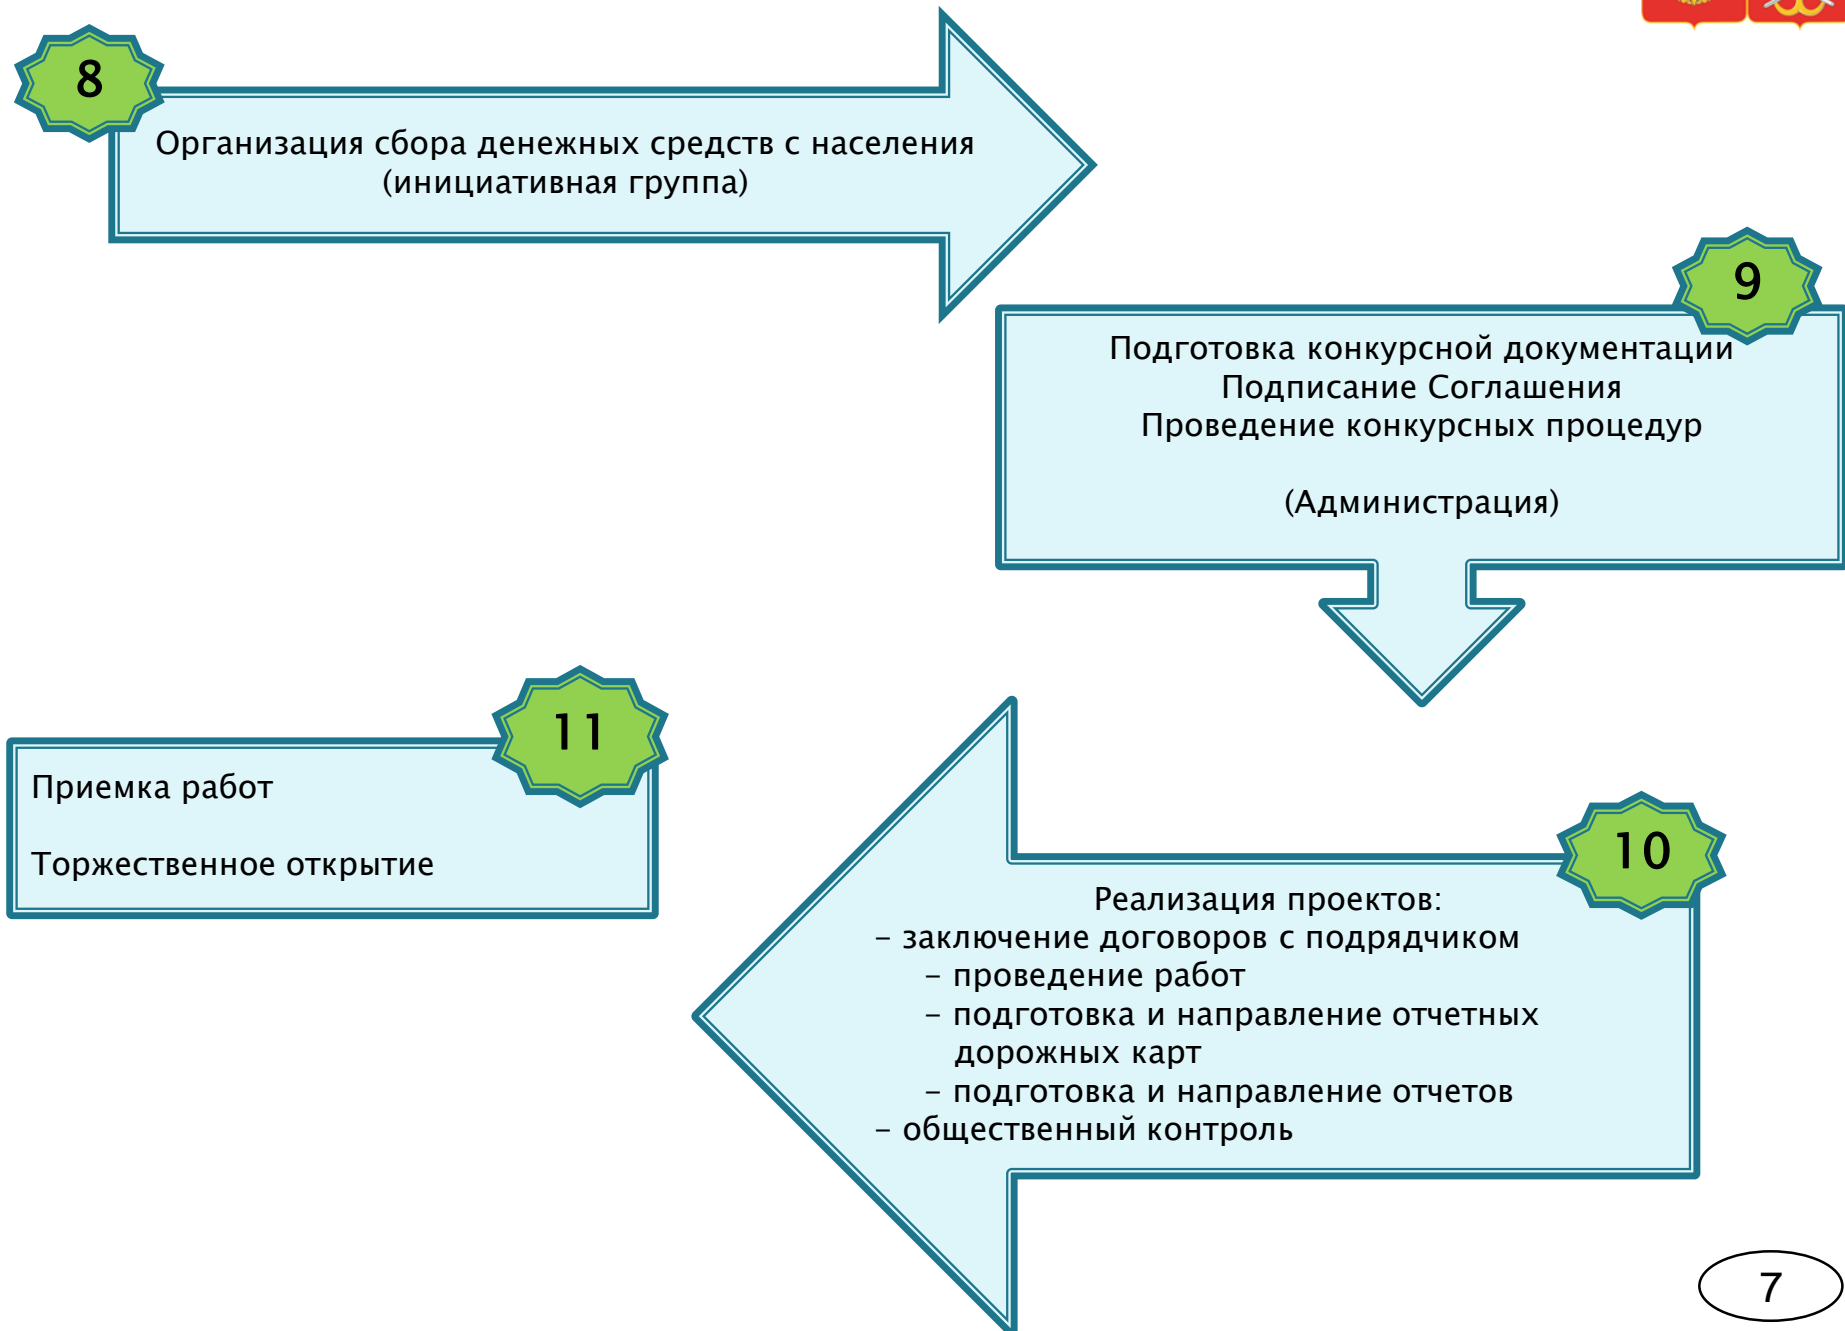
8

Организация сбора денежных средств с населения (инициативная группа)

9

Подготовка конкурсной документации
Подписание Соглашения
Проведение конкурсных процедур

(Администрация)

11

Приемка работ

Торжественное открытие

10

Реализация проектов:
– заключение договоров с подрядчиком
– проведение работ
– подготовка и направление отчетных дорожных карт
– подготовка и направление отчетов
– общественный контроль

7